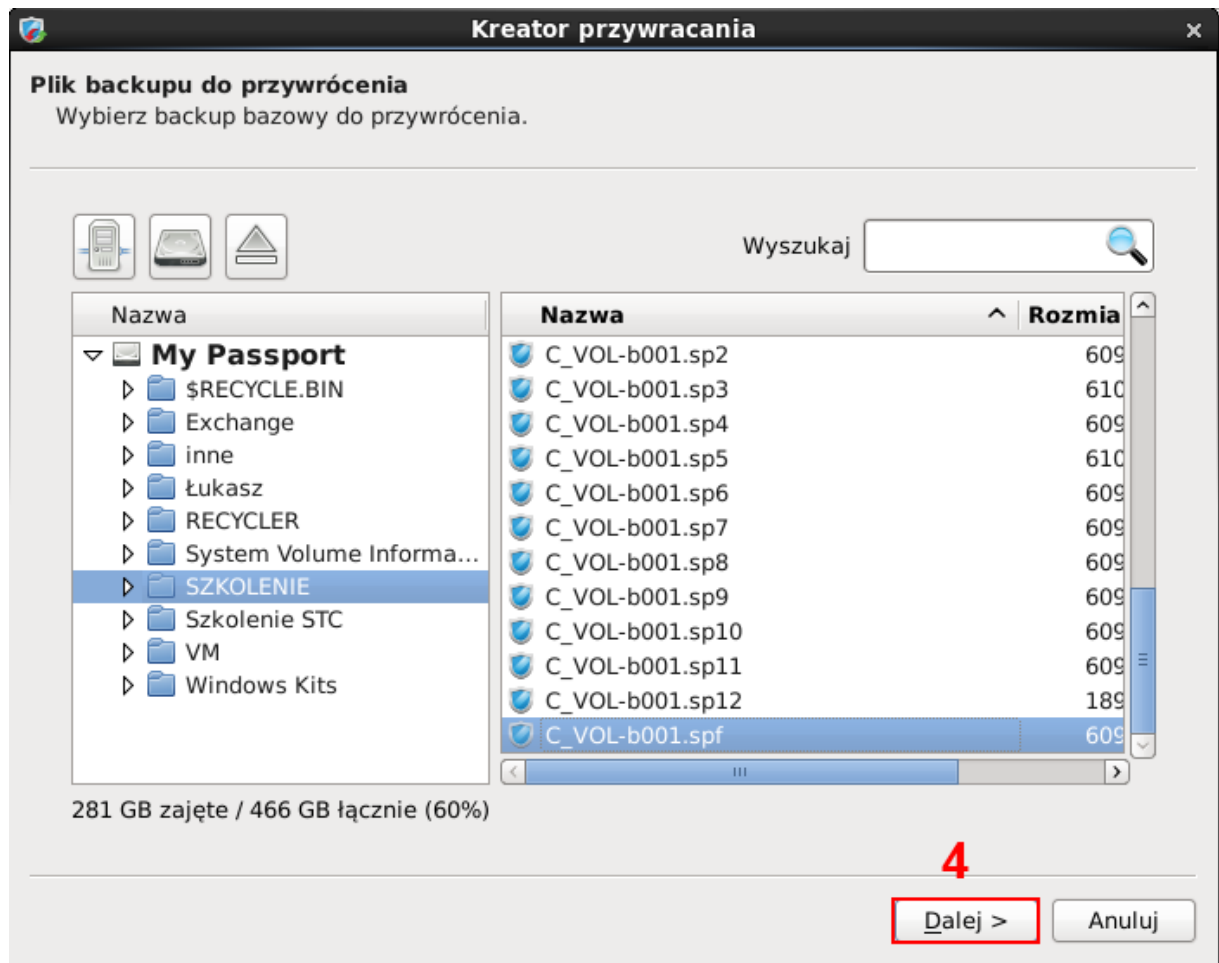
Kreator przywracania

Plik backupu do przywrócenia
Wybierz backup bazowy do przywrócenia.

Wyszukaj

Nazwa

My Passport
$RECYCLE.BIN
Exchange
inne
Łukasz
RECYCLER
System Volume Informa...
SZKOLENIE
Szkolenie STC
VM
Windows Kits

| Nazwa | Rozmia |
|---|---|
| C_VOL-b001.sp2 | 609 |
| C_VOL-b001.sp3 | 610 |
| C_VOL-b001.sp4 | 609 |
| C_VOL-b001.sp5 | 610 |
| C_VOL-b001.sp6 | 609 |
| C_VOL-b001.sp7 | 609 |
| C_VOL-b001.sp8 | 609 |
| C_VOL-b001.sp9 | 609 |
| C_VOL-b001.sp10 | 609 |
| C_VOL-b001.sp11 | 609 |
| C_VOL-b001.sp12 | 189 |
| C_VOL-b001.spf | 609 |

281 GB zajęte / 466 GB łącznie (60%)

4

Dalej >
Anuluj